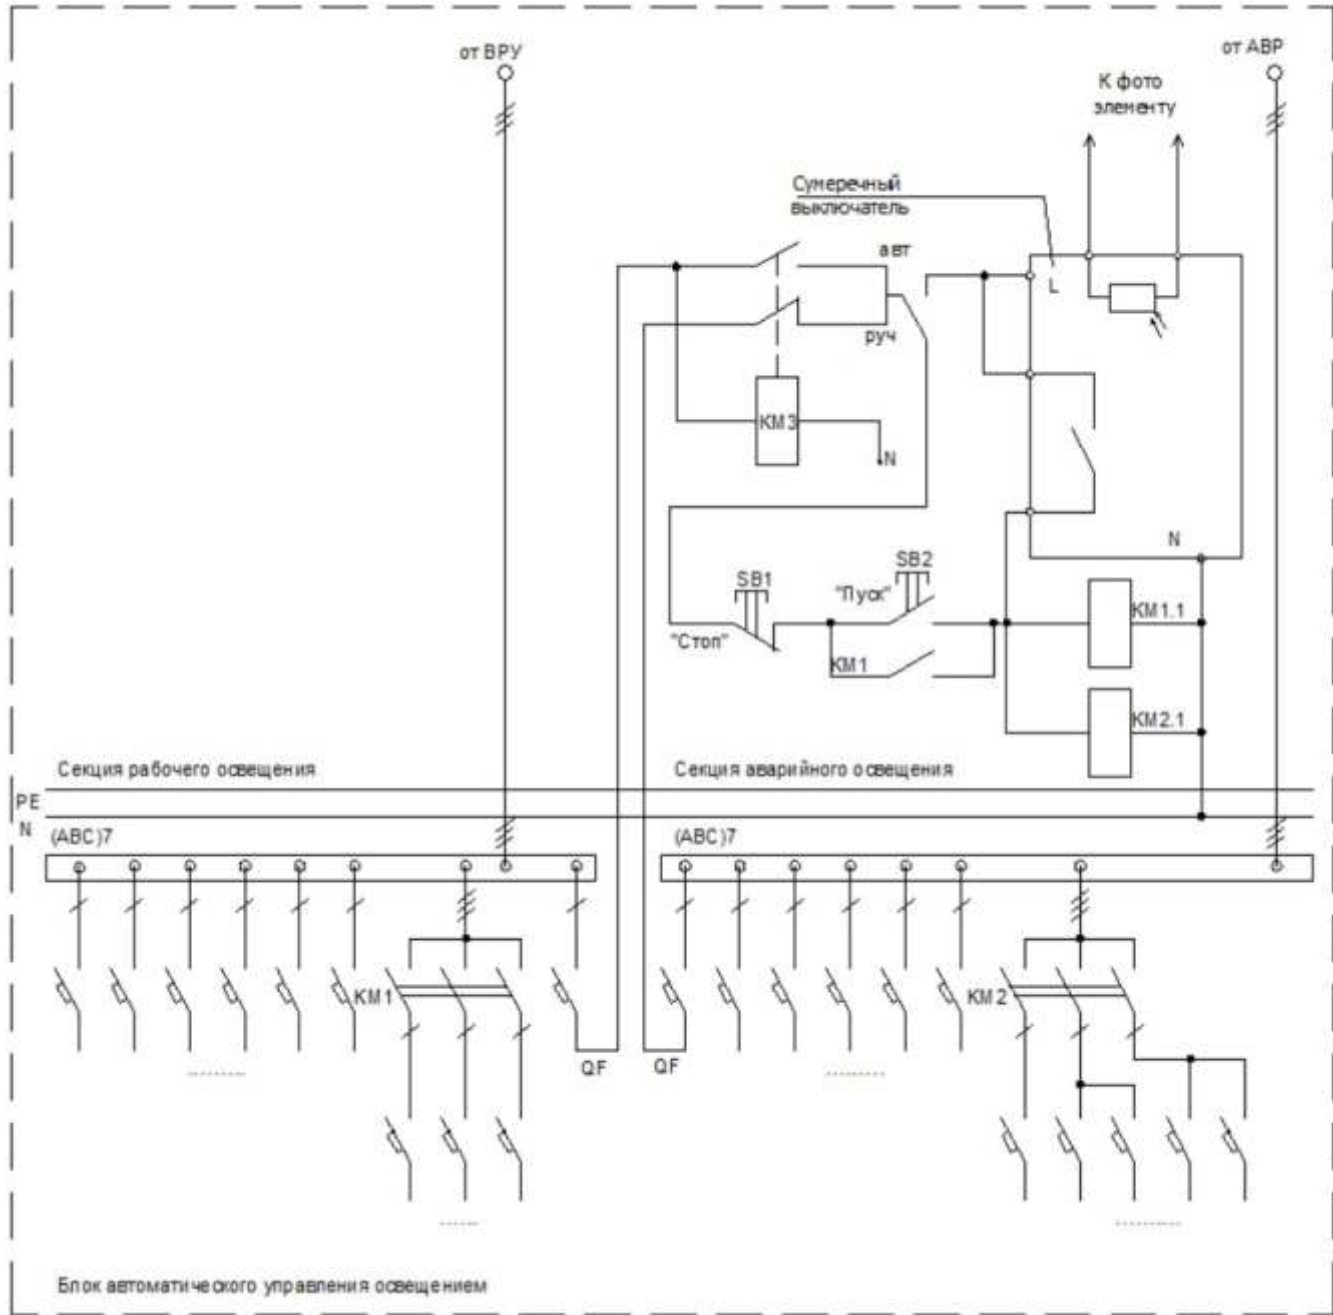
от ВРУ

от АВР

К фото элементу

Сумеречный выключатель

авт

L

руч

KM3

N

N

SB2

SB1

"Пуск"

KM1.1

"Стоп"

KM1

KM2.1

Секция рабочего освещения

Секция аварийного освещения

PE

N

(ABC)7

(ABC)7

KM1

KM2

QF

QF

.........

.........

.......

.........

Блок автоматического управления освещением